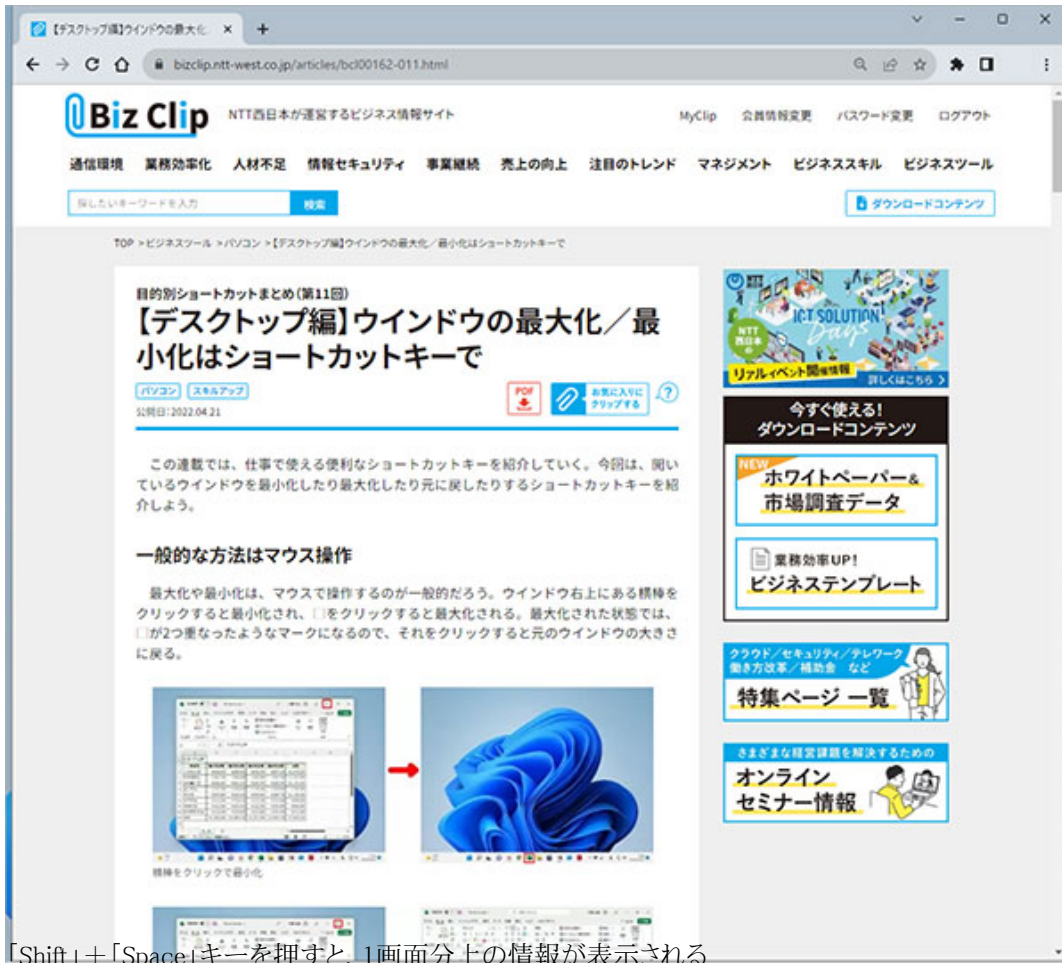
【デスクトップ編】ウインドウの最大化 ×
bizclip.ntt-west.co.jp/articles/bcl00162-011.html

Biz Clip NTT西日本が運営するビジネス情報サイト
MyClip 会員情報変更 パスワード変更 ログアウト

通信環境 業務効率化 人材不足 情報セキュリティ 事業継続 売上の向上 注目のトレンド マネジメント ビジネススキル ビジネスツール

探したいキーワードを入力 検索
ダウンロードコンテンツ

TOP > ビジネスツール > パソコン > 【デスクトップ編】ウインドウの最大化／最小化はショートカットキーで

目的別ショートカットまとめ（第11回）
【デスクトップ編】ウインドウの最大化／最小化はショートカットキーで

パソコン スキルアップ
公開日：2022.04.21

PDF
お気に入りにクリップする
?

この連載では、仕事で使える便利なショートカットキーを紹介していく。今回は、開いているウインドウを最小化したり最大化したり元に戻したりするショートカットキーを紹介しよう。

一般的な方法はマウス操作

最大化や最小化は、マウスで操作するのが一般的だろう。ウインドウ右上にある横棒をクリックすると最小化され、□をクリックすると最大化される。最大化された状態では、□が2つ重なったようなマークになるので、それをクリックすると元のウインドウの大きさに戻る。

横棒をクリックで最小化

NTT西日本 ICT SOLUTION Days
リアルイベント開催情報
詳しくはこちら

今すぐ使える！
ダウンロードコンテンツ

NEW
ホワイトペーパー＆市場調査データ

業務効率UP!
ビジネステンプレート

クラウド／セキュリティ／テレワーク
働き方改革／補助金 など
特集ページ 一覧

さまざまな経営課題を解決するための
オンラインセミナー情報

「Shift」＋「Space」キーを押すと、1画面分上の情報が表示される